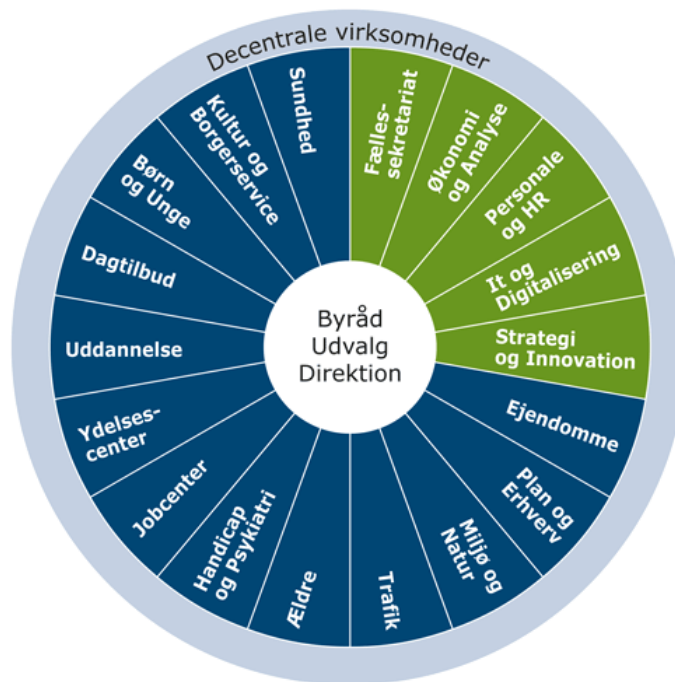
Decentrale virksomheder

Byråd
Udvalg
Direktion

Fælles-sekretariat

Økonomi og Analyse

Personale og HR

It og Digitalisering

Strategi og Innovation

Ejendomme

Plan og Erhverv

Miljø og Natur

Trafik

Ældre

Handicap og Psykiatri

Jobcenter

Ydelses-center

Uddannelse

Dagtilbud

Børn og Unge

Kultur og Borgerservice

Sundhed